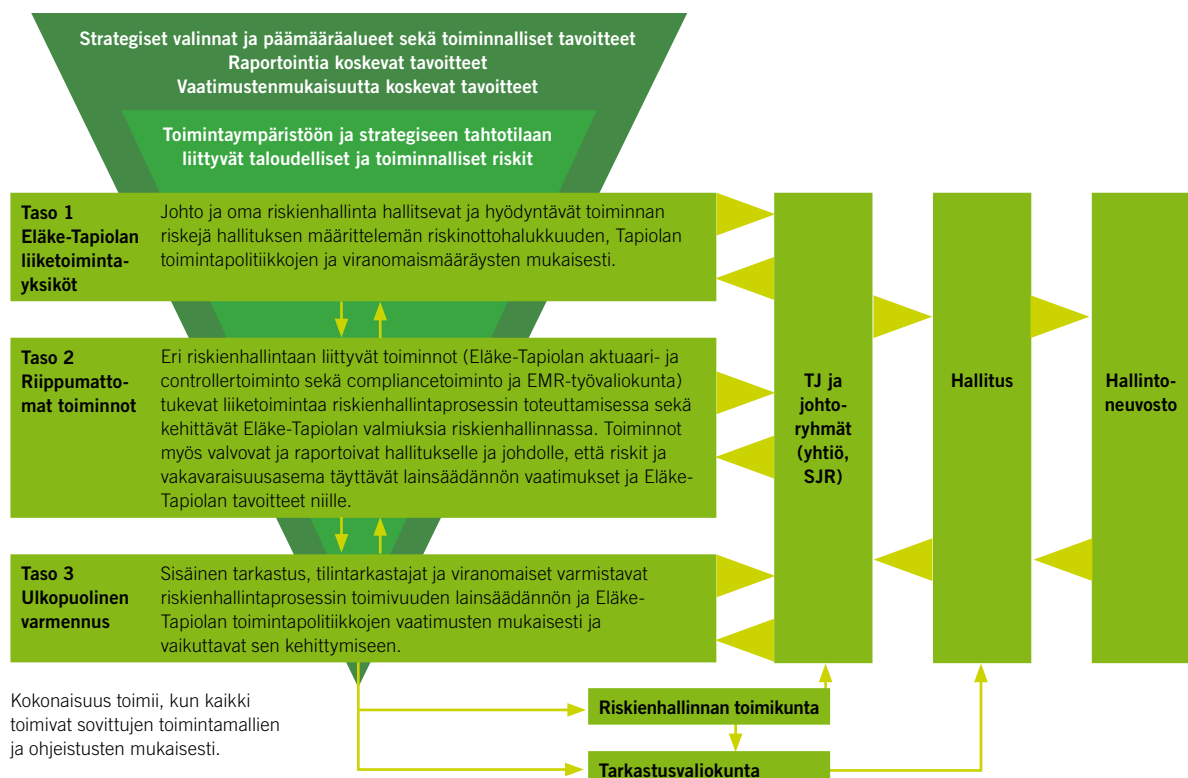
Strategiset valinnat ja päämääräalueet sekä toiminnalliset tavoitteet
Raportointia koskevat tavoitteet
Vaatimustenmukaisuutta koskevat tavoitteet

Toimintaympäristöön ja strategiseen tahtotilaan liittyvät taloudelliset ja toiminnalliset riskit

Taso 1
Eläke-Tapiolan liiketoimintayksiköt

Johto ja oma riskienhallinta hallitsevat ja hyödyntävät toiminnan riskejä hallituksen määrittelemän riskinottohalukkuuden, Tapiolan toimintapolitiikkojen ja viranomaismääräysten mukaisesti.

Taso 2
Riippumattomat toiminnot

Eri riskienhallintaan liittyvät toiminnot (Eläke-Tapiolan aktuaari- ja controllertoiminto sekä compliancetoiminto ja EMR-työvaliokunta) tukevat liiketoimintaa riskienhallintaprosessin toteuttamisessa sekä kehittävät Eläke-Tapiolan valmiuksia riskienhallinnassa. Toiminnot myös valvovat ja raportoivat hallitukselle ja johdolle, että riskit ja vakavaraisuusasema täyttävät lainsäädännön vaatimukset ja Eläke-Tapiolan tavoitteet niille.

Taso 3
Ulkopuolinen varmennus

Sisäinen tarkastus, tilintarkastajat ja viranomaiset varmistavat riskienhallintaprosessin toimivuuden lainsäädännön ja Eläke-Tapiolan toimintapolitiikkojen vaatimusten mukaisesti ja vaikuttavat sen kehittymiseen.

TJ ja johtoryhmät (yhtiö, SJR)

Hallitus

Hallintoneuvosto

Riskienhallinnan toimikunta

Tarkastusvaliokunta

Kokonaisuus toimii, kun kaikki toimivat sovittujen toimintamallien ja ohjeistusten mukaisesti.